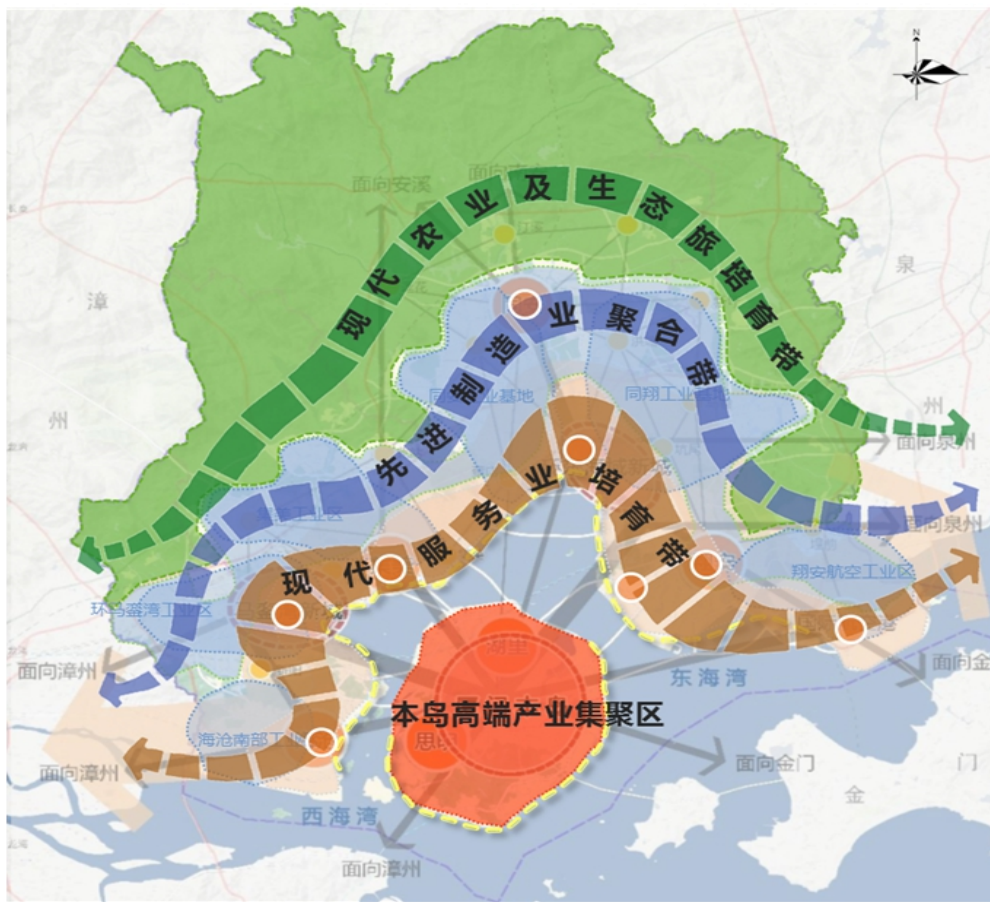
N

现代农业及生态旅培育带

先进制造业聚合带

现代服务业培育带

本岛高端产业集聚区

面向安溪

漳

州

泉

州

面向泉州

面向泉州

同翔工业基地

同翔工业基地

翔安航空工业区

环马銮湾工业区

面向漳州

面向漳州

面向漳州

海沧南部工

湖里

思明

东海湾

西海湾

面向金门

面向金

门

金